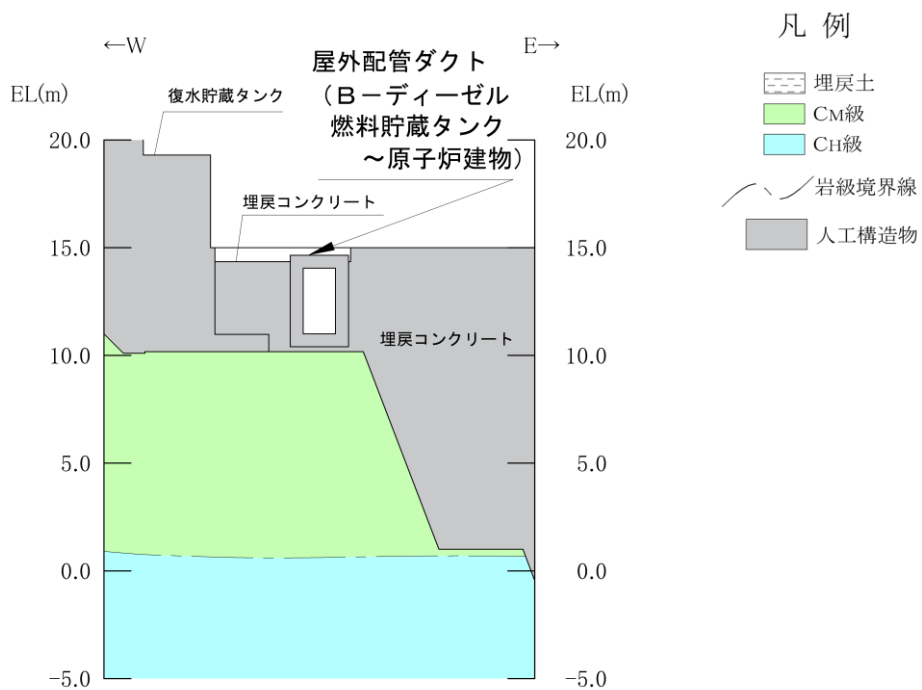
←W

E→

屋外配管ダクト
（B－ディーゼル
燃料貯蔵タンク
～原子炉建物）

EL(m)

復水貯蔵タンク

EL(m)

20.0

20.0

埋戻コンクリート

15.0

15.0

埋戻コンクリート

10.0

10.0

5.0

5.0

0.0

0.0

−5.0

−5.0

凡 例

埋戻土

CM級

CH級

岩級境界線

人工構造物